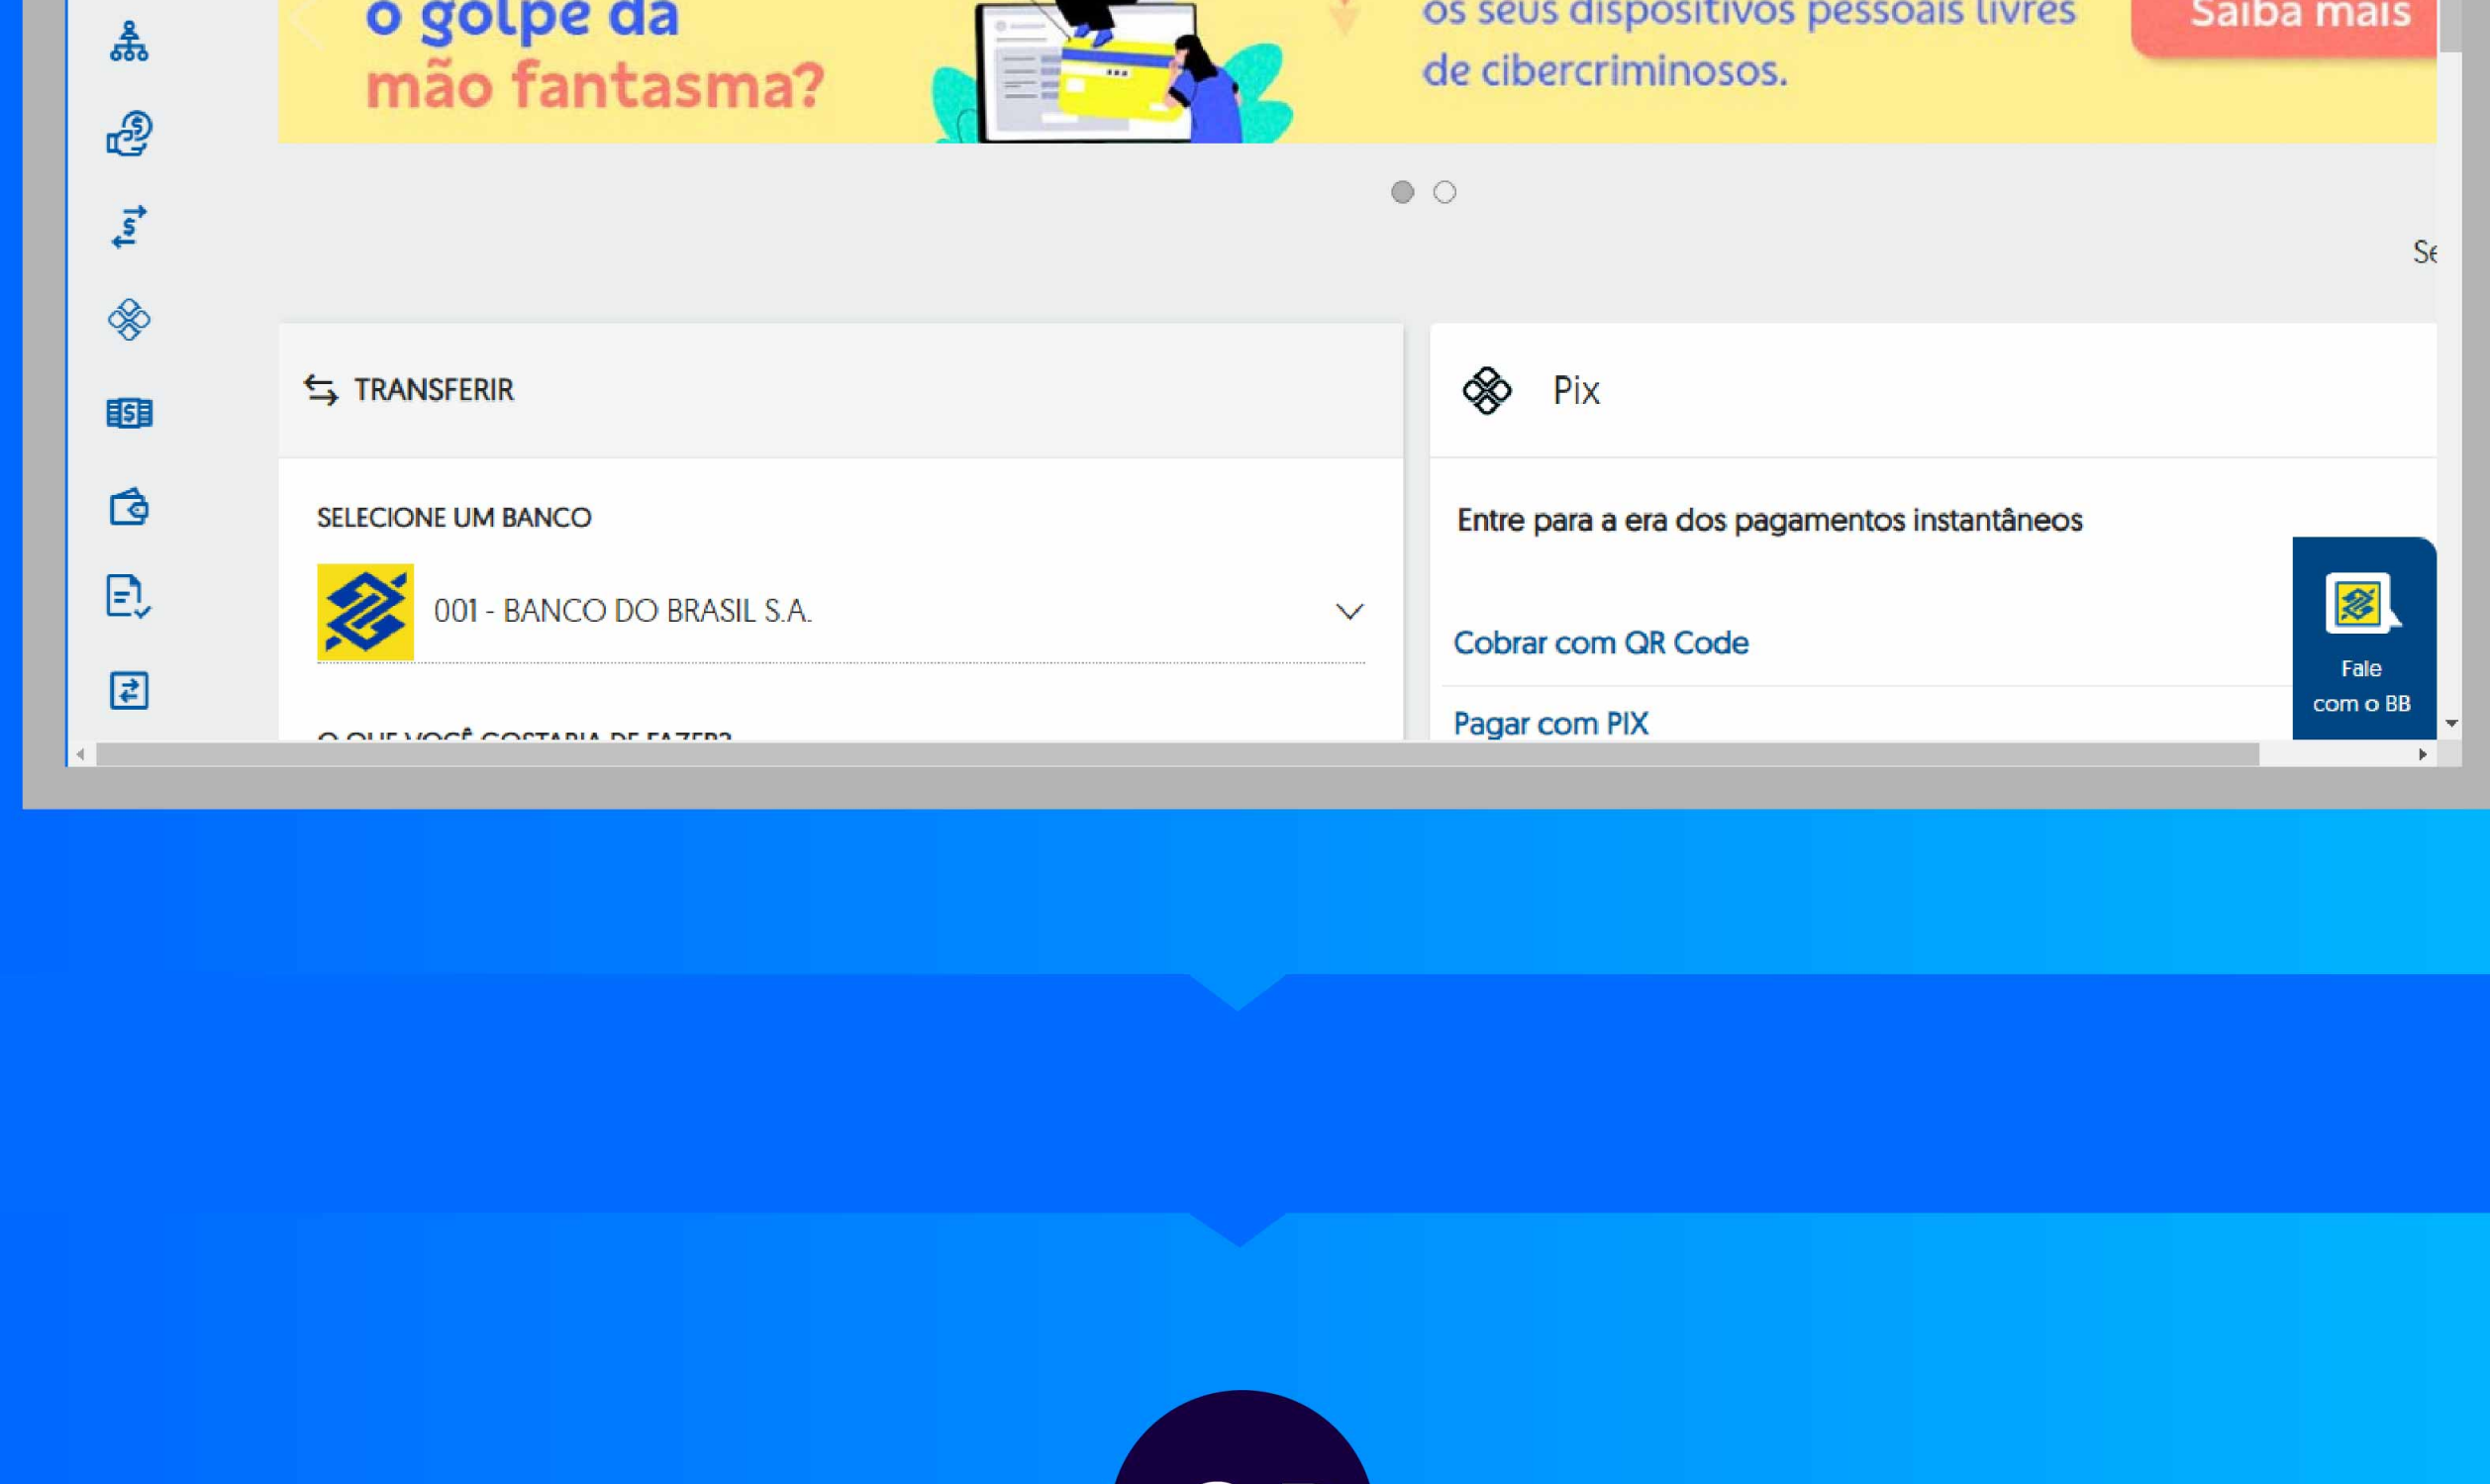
o golpe da mão fantasma?

os seus dispositivos pessoais livres de cibercriminosos.

Saiba mais

Se

TRANSFERIR

SELECIONE UM BANCO

001 - BANCO DO BRASIL S.A.

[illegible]

Pix

Entre para a era dos pagamentos instantâneos

Cobrar com QR Code

Pagar com PIX

Fale com o BB